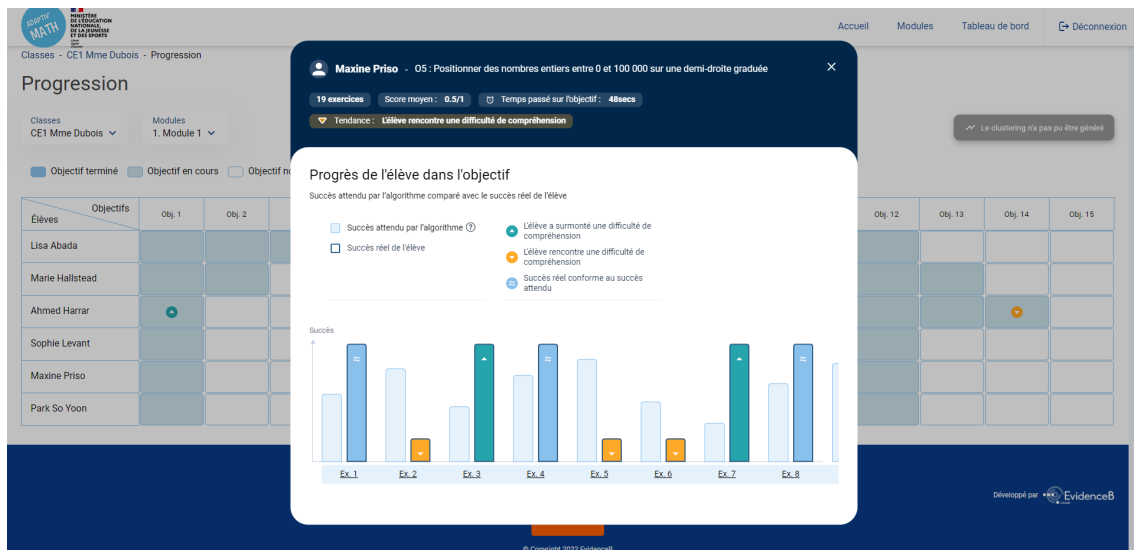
ADAPTIV' MATH

MINISTÈRE DE L'ÉDUCATION NATIONALE, DE LA JEUNESSE ET DES SPORTS

Accueil Modules Tableau de bord Déconnexion

Classes - CE1 Mme Dubois - Progression

Progression

Classes
CE1 Mme Dubois

Modules
1. Module 1

Objectif terminé Objectif en cours Objectif n

| Objectifs / Élèves | Obj. 1 | Obj. 2 | Obj. 12 | Obj. 13 | Obj. 14 | Obj. 15 |
|---|---|---|---|---|---|---|
| Lisa Abada | | | | | | |
| Marie Hallstead | | | | | | |
| Ahmed Harrar | | | | | | |
| Sophie Levant | | | | | | |
| Maxine Priso | | | | | | |
| Park So Yoon | | | | | | |

Le clustering n'a pas pu être généré

Maxine Priso - O5 : Positionner des nombres entiers entre 0 et 100 000 sur une demi-droite graduée

19 exercices Score moyen : 0.5/1 Temps passé sur l'objectif : 48secs

Tendance : L'élève rencontre une difficulté de compréhension

Progrès de l'élève dans l'objectif

Succès attendu par l'algorithme comparé avec le succès réel de l'élève

Succès attendu par l'algorithme

Succès réel de l'élève

L'élève a surmonté une difficulté de compréhension

L'élève rencontre une difficulté de compréhension

Succès réel conforme au succès attendu

Succès

Ex. 1 Ex. 2 Ex. 3 Ex. 4 Ex. 5 Ex. 6 Ex. 7 Ex. 8

Développé par EvidenceB

© Copyright 2022 EvidenceB